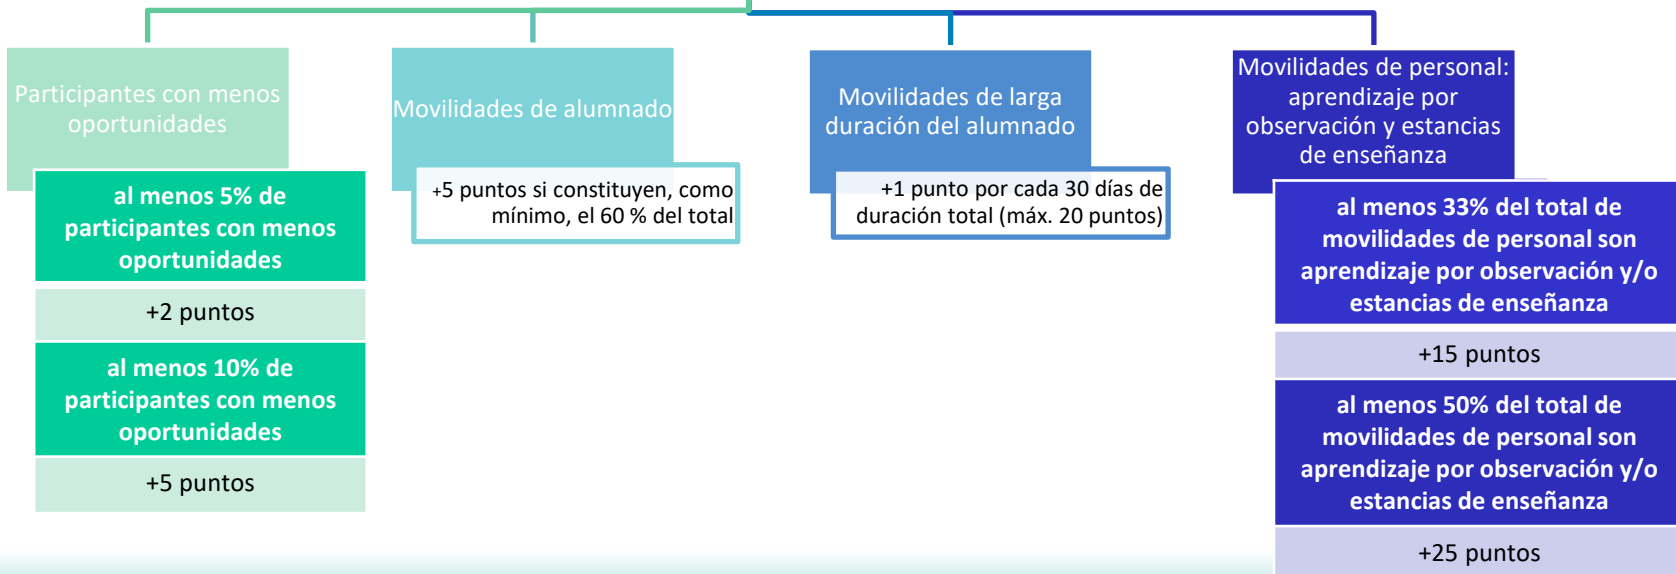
Participantes con menos oportunidades

al menos 5% de participantes con menos oportunidades

+2 puntos

al menos 10% de participantes con menos oportunidades

+5 puntos

Movilidades de alumnado

+5 puntos si constituyen, como mínimo, el 60 % del total

Movilidades de larga duración del alumnado

+1 punto por cada 30 días de duración total (máx. 20 puntos)

Movilidades de personal: aprendizaje por observación y estancias de enseñanza

al menos 33% del total de movilidades de personal son aprendizaje por observación y/o estancias de enseñanza

+15 puntos

al menos 50% del total de movilidades de personal son aprendizaje por observación y/o estancias de enseñanza

+25 puntos